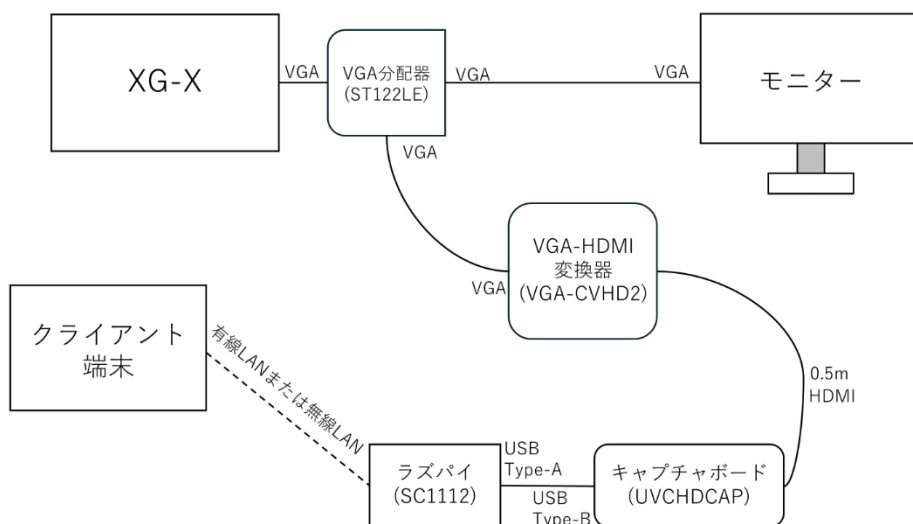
XG-X

VGA

VGA分配器
(ST122LE)

VGA

VGA

モニター

VGA

VGA-HDMI
変換器
(VGA-CVHD2)

VGA

クライアント
端末

有線LANまたは無線LAN

0.5m
HDMI

USB
Type-A

ラズパイ
(SC1112)

USB
Type-B

キャプチャボード
(UVCHDCAP)